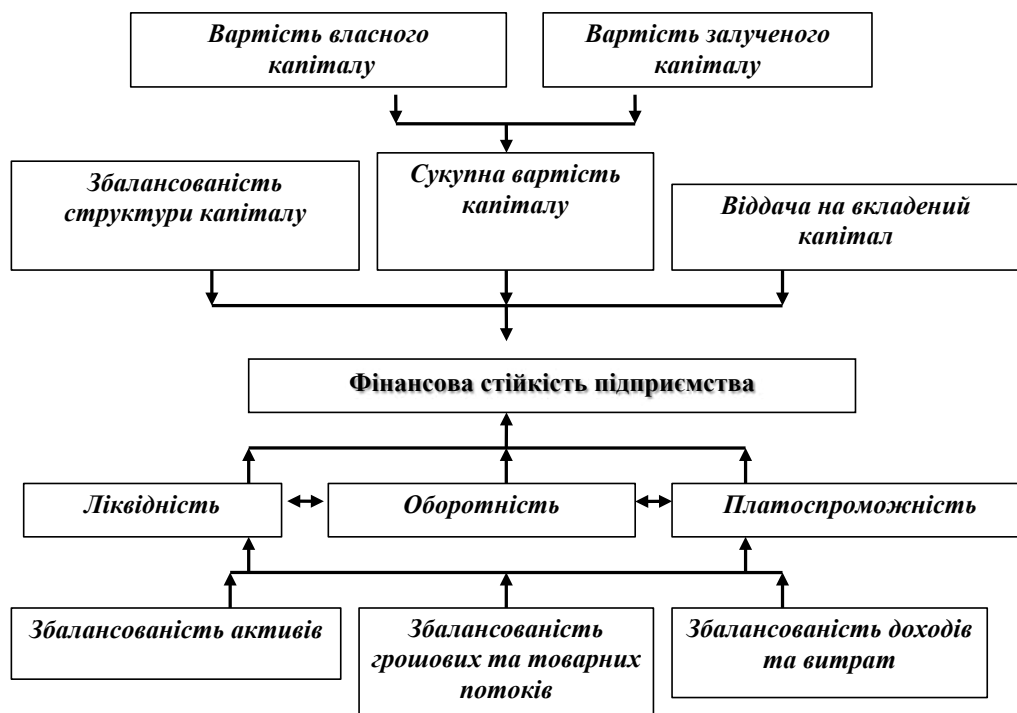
Вартість власного капіталу

Вартість залученого капіталу

Збалансованість структури капіталу

Сукупна вартість капіталу

Віддача на вкладений капітал

Фінансова стійкість підприємства

Ліквідність

Оборотність

Платоспроможність

Збалансованість активів

Збалансованість грошових та товарних потоків

Збалансованість доходів та витрат